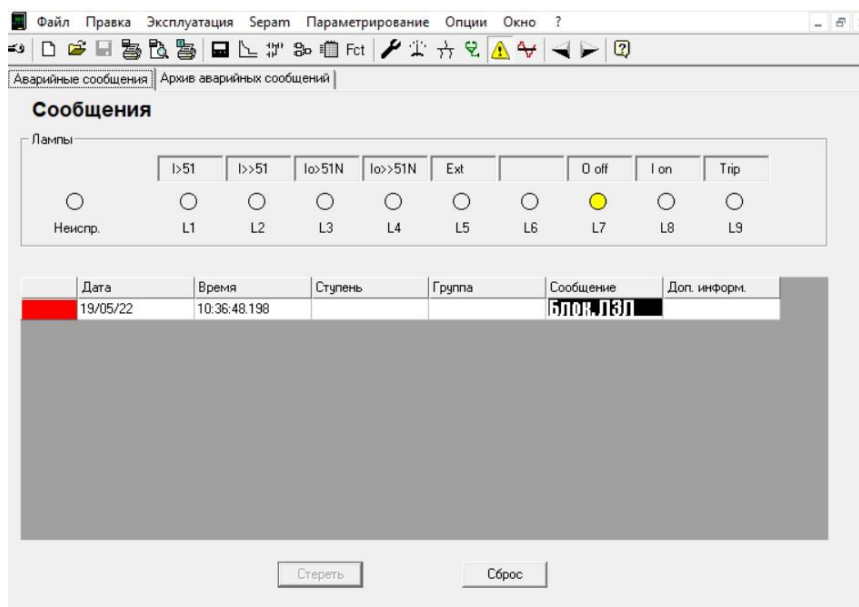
Файл Правка Эксплуатация Sepam Параметрирование Опции Окно ?

Fct

Аварийные сообщения | Архив аварийных сообщений

Сообщения

Лампы

| | I>51 | I>>51 | Io>51N | Io>>51N | Ext | | 0 off | I on | Trip |
|---|---|---|---|---|---|---|---|---|---|
| Неиспр. | L1 | L2 | L3 | L4 | L5 | L6 | L7 | L8 | L9 |

| | Дата | Время | Ступень | Группа | Сообщение | Доп. информ. |
|---|---|---|---|---|---|---|
| | 19/05/22 | 10:36:48.198 | | | Блок.ЛЗП | |

Стереть Сброс